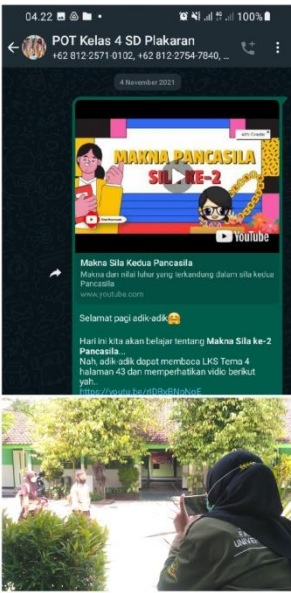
04.22 100%

POT Kelas 4 SD Plakaran
+62 812-2571-0102, +62 812-2754-7840, ...

4 November 2021

MAKNA PANCASILA
SILA KE-2
YouTube

Makna Sila Kedua Pancasila
Makna dan nilai luhur yang terkandung dalam sila kedua Pancasila
www.youtube.com

Selamat pagi adik-adik😩

Hari ini kita akan belajar tentang **Makna Sila ke-2 Pancasila**...
Nah, adik-adik dapat membaca LKS Tema 4 halaman 43 dan memperhatikan vidio berikut yah..
https://youtu.be/dDBxBNoNoE